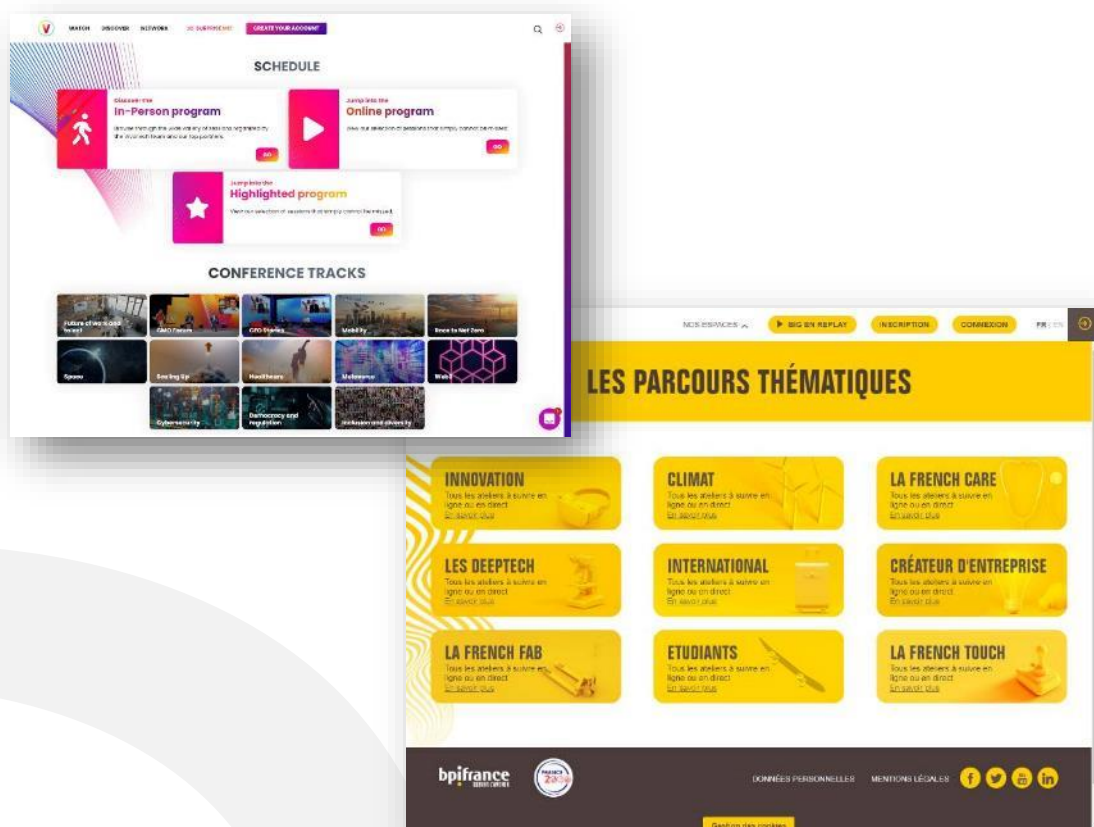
WATCH DISCOVER NETWORK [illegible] CREATE YOUR ACCOUNT

SCHEDULE

Discover the
In-Person program
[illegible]
GO

Jump into the
Online program
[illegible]
GO

Jump into the
Highlighted program
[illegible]
GO

CONFERENCE TRACKS

Future of work and travel
CMO Forum
CFO Stories
Mobility
Race to Net Zero
Space
Scaling Up
Healthcare
Metaverse
Web3
Cybersecurity
Democracy and regulation
Inclusion and diversity

NOS ESPACES
BIG EN REPLAY
INSCRIPTION
CONNEXION
FR | EN

LES PARCOURS THÉMATIQUES

INNOVATION
Tous les ateliers à suivre en ligne ou en direct
En savoir plus

CLIMAT
Tous les ateliers à suivre en ligne ou en direct
En savoir plus

LA FRENCH CARE
Tous les ateliers à suivre en ligne ou en direct
En savoir plus

LES DEEPTECH
Tous les ateliers à suivre en ligne ou en direct
En savoir plus

INTERNATIONAL
Tous les ateliers à suivre en ligne ou en direct
En savoir plus

CRÉATEUR D'ENTREPRISE
Tous les ateliers à suivre en ligne ou en direct
En savoir plus

LA FRENCH FAB
Tous les ateliers à suivre en ligne ou en direct
En savoir plus

ETUDIANTS
Tous les ateliers à suivre en ligne ou en direct
En savoir plus

LA FRENCH TOUCH
Tous les ateliers à suivre en ligne ou en direct
En savoir plus

bpifrance
DONNÉES PERSONNELLES
MENTIONS LÉGALES
Gestion des cookies